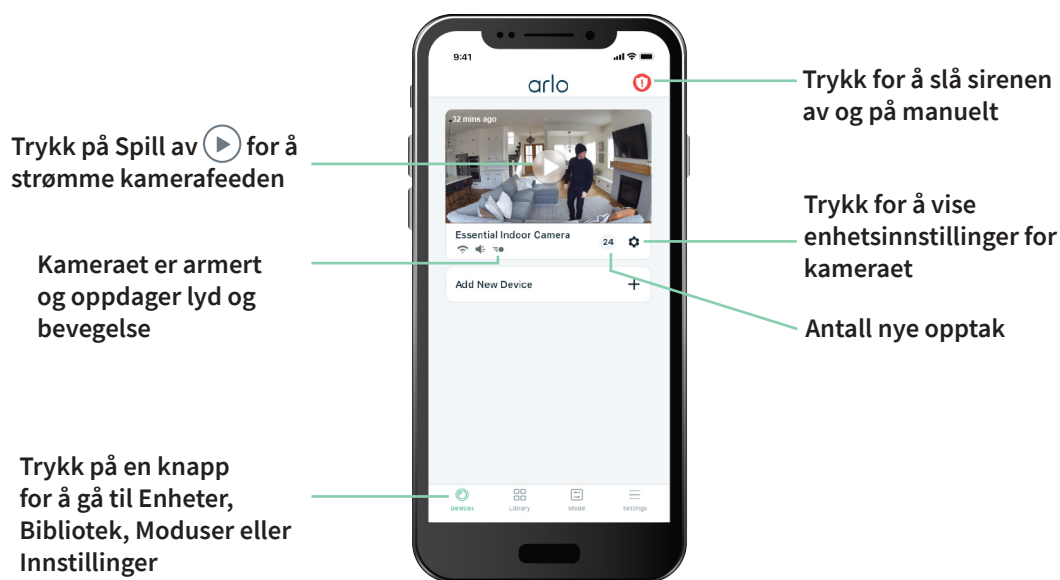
Trykk på Spill av ▶ for å strømme kamerafeeden

Kameraet er armert og oppdager lyd og bevegelse

Trykk på en knapp for å gå til Enheter, Bibliotek, Moduser eller Innstillinger

9:41

arlo

32 mins ago

Essential Indoor Camera

24

Add New Device

+

Devices

Library

Mode

Settings

Trykk for å slå sirenen av og på manuelt

Trykk for å vise enhetsinnstillinger for kameraet

Antall nye opptak